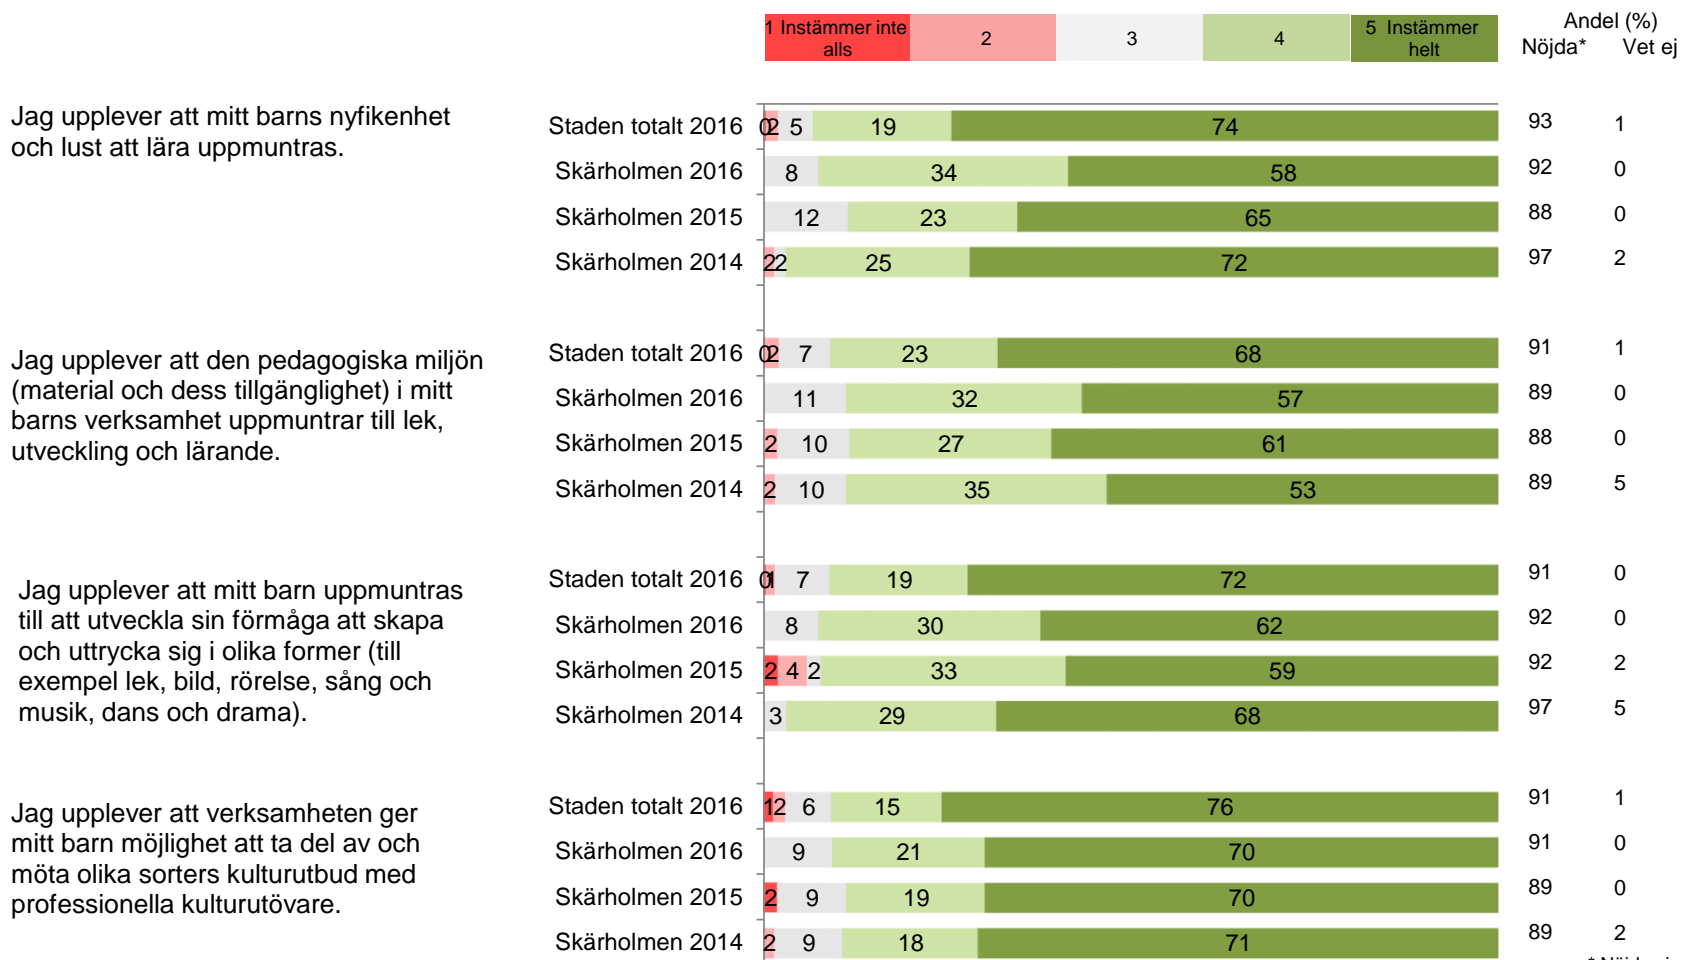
1 Instämmer inte alls | 2 | 3 | 4 | 5 Instämmer helt

Andel (%)
Nöjda* Vet ej

Jag upplever att mitt barns nyfikenhet och lust att lära uppmuntras.

| | 1 | 2 | 3 | 4 | 5 | Nöjda* | Vet ej |
|---|---|---|---|---|---|---|---|
| Staden totalt 2016 | 0 | 2 | 5 | 19 | 74 | 93 | 1 |
| Skärholmen 2016 | | | 8 | 34 | 58 | 92 | 0 |
| Skärholmen 2015 | | | 12 | 23 | 65 | 88 | 0 |
| Skärholmen 2014 | | 2 | 2 | 25 | 72 | 97 | 2 |

Jag upplever att den pedagogiska miljön (material och dess tillgänglighet) i mitt barns verksamhet uppmuntrar till lek, utveckling och lärande.

| | 1 | 2 | 3 | 4 | 5 | Nöjda* | Vet ej |
|---|---|---|---|---|---|---|---|
| Staden totalt 2016 | 0 | 2 | 7 | 23 | 68 | 91 | 1 |
| Skärholmen 2016 | | | 11 | 32 | 57 | 89 | 0 |
| Skärholmen 2015 | | 2 | 10 | 27 | 61 | 88 | 0 |
| Skärholmen 2014 | | 2 | 10 | 35 | 53 | 89 | 5 |

Jag upplever att mitt barn uppmuntras till att utveckla sin förmåga att skapa och uttrycka sig i olika former (till exempel lek, bild, rörelse, sång och musik, dans och drama).

| | 1 | 2 | 3 | 4 | 5 | Nöjda* | Vet ej |
|---|---|---|---|---|---|---|---|
| Staden totalt 2016 | 0 | 1 | 7 | 19 | 72 | 91 | 0 |
| Skärholmen 2016 | | | 8 | 30 | 62 | 92 | 0 |
| Skärholmen 2015 | 2 | 4 | 2 | 33 | 59 | 92 | 2 |
| Skärholmen 2014 | | | 3 | 29 | 68 | 97 | 5 |

Jag upplever att verksamheten ger mitt barn möjlighet att ta del av och möta olika sorters kulturutbud med professionella kulturutövare.

| | 1 | 2 | 3 | 4 | 5 | Nöjda* | Vet ej |
|---|---|---|---|---|---|---|---|
| Staden totalt 2016 | 1 | 2 | 6 | 15 | 76 | 91 | 1 |
| Skärholmen 2016 | | | 9 | 21 | 70 | 91 | 0 |
| Skärholmen 2015 | 2 | | 9 | 19 | 70 | 89 | 0 |
| Skärholmen 2014 | | 2 | 9 | 18 | 71 | 89 | 2 |

* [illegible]